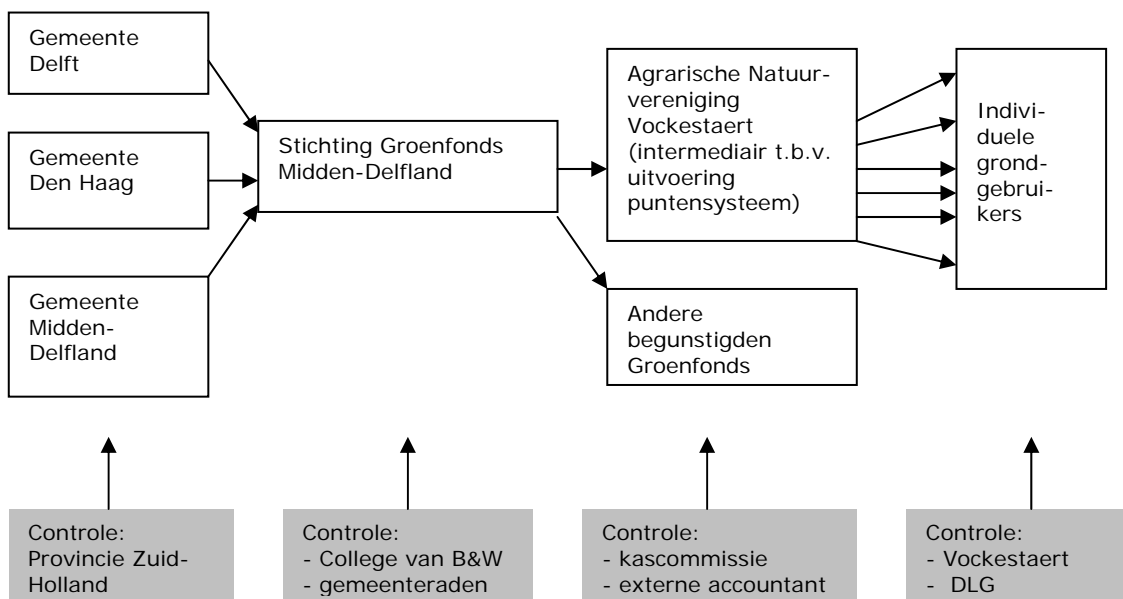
Gemeente Delft

Gemeente Den Haag

Gemeente Midden-Delfland

Stichting Groenfonds Midden-Delfland

Agrarische Natuurvereniging Vockestaert (intermediair t.b.v. uitvoering puntensysteem)

Andere begunstigden Groenfonds

Individuele grondgebruikers

Controle:
Provincie Zuid-Holland

Controle:
- College van B&W
- gemeenteraden

Controle:
- kascommissie
- externe accountant

Controle:
- Vockestaert
- DLG